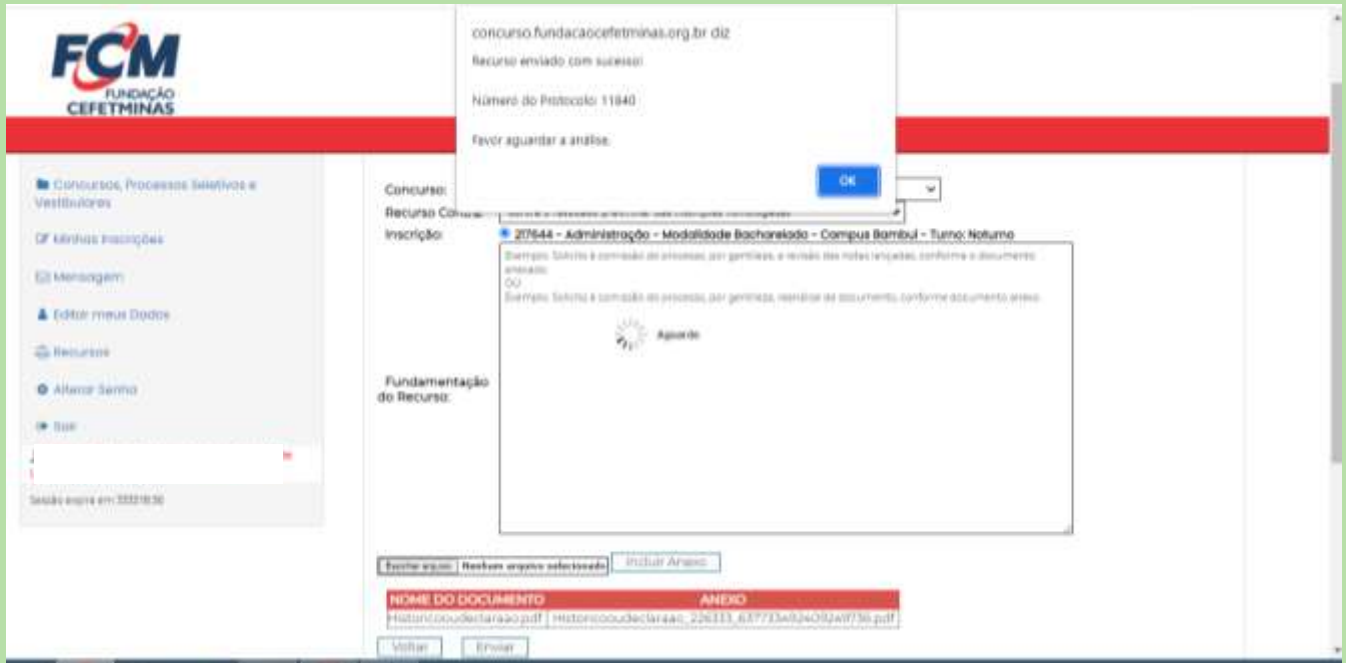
FCM
FUNDAÇÃO CEFETMINAS

concurso.fundacaocefetminas.org.br diz
Recurso enviado com sucesso!
Número do Protocolo: 11840
Favor aguardar a análise.
OK

Concursos, Processos Seletivos e Vestibulares
Minhas Inscrições
Mensagem
Editar meus Dados
Recursos
Alterar Senha
Sair

Sessão expira em: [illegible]

Concurso:
Recurso Contra: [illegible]
Inscrição: 217644 - Administração - Modalidade Bacharelado - Campus Bambuí - Turno: Noturno

Exemplo: Solicito a correção do processo, por gentileza, a revisão das notas lançadas, conforme o documento anexado.
OU
Exemplo: Solicito a correção do processo, por gentileza, reenviar os documentos, conforme documento anexo.

Aguarde

Fundamentação do Recurso:

Escolher arquivo | Nenhum arquivo selecionado | Incluir Anexo

| NOME DO DOCUMENTO | ANEXO |
|---|---|
| Historicooudeclaraao.pdf | Historicooudeclaraao_226333_637733492409249736.pdf |

Voltar | Enviar